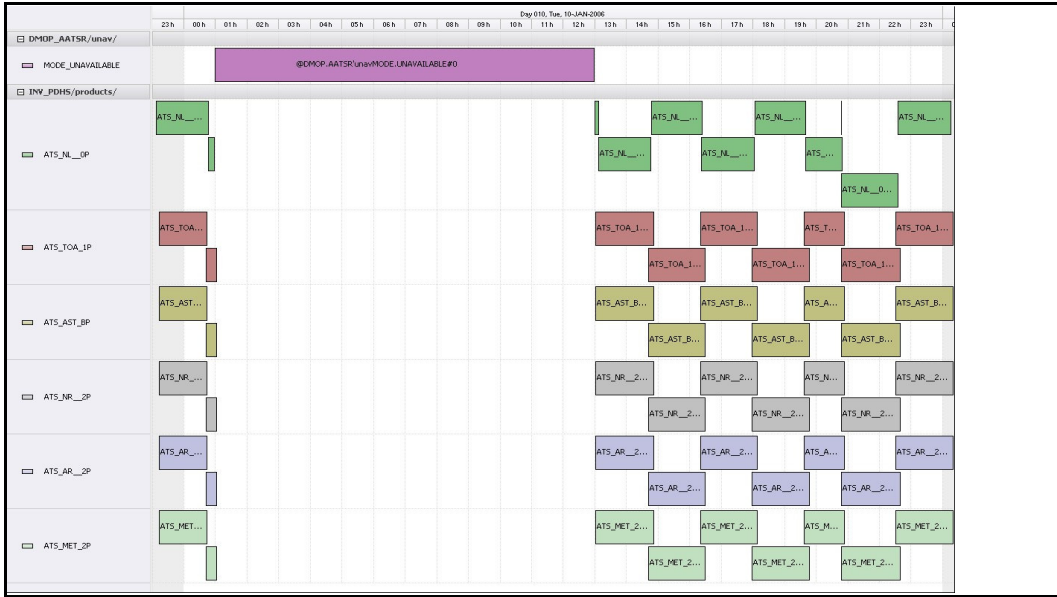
Day 010, Tue, 10-JAN-2006

23h 00h 01h 02h 03h 04h 05h 06h 07h 08h 09h 10h 11h 12h 13h 14h 15h 16h 17h 18h 19h 20h 21h 22h 23h

⊟ DMOP_AATSR/unav/

MODE_UNAVAILABLE

@DMOP.AATSR\unavMODE.UNAVAILABLE#0

⊟ INV_PDHS/products/

ATS_NL__0P

ATS_NL_... ATS_NL_... ATS_NL_... ATS_NL_... ATS_NL_... ATS_NL_... ATS_... ATS_NL__0...

ATS_TOA_1P

ATS_TOA... ATS_TOA_1... ATS_TOA_1... ATS_T... ATS_TOA_1... ATS_TOA_1... ATS_TOA_1... ATS_TOA_1...

ATS_AST_BP

ATS_AST... ATS_AST_B... ATS_AST_B... ATS_A... ATS_AST_B... ATS_AST_B... ATS_AST_B... ATS_AST_B...

ATS_NR__2P

ATS_NR_... ATS_NR__2... ATS_NR__2... ATS_N... ATS_NR__2... ATS_NR__2... ATS_NR__2... ATS_NR__2...

ATS_AR__2P

ATS_AR_... ATS_AR__2... ATS_AR__2... ATS_A... ATS_AR__2... ATS_AR__2... ATS_AR__2... ATS_AR__2...

ATS_MET_2P

ATS_MET... ATS_MET_2... ATS_MET_2... ATS_M... ATS_MET_2... ATS_MET_2... ATS_MET_2... ATS_MET_2...